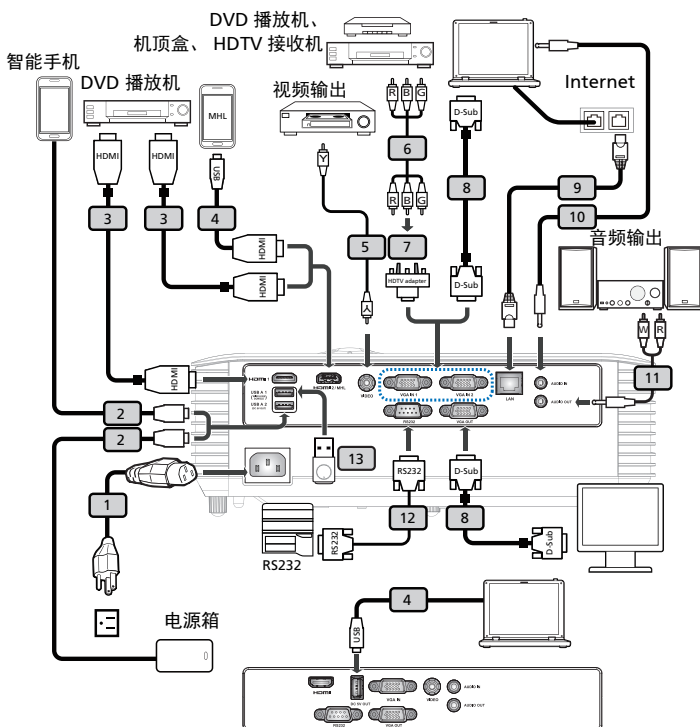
DVD 播放机、
机顶盒、 HDTV 接收机

智能手机

DVD 播放机

MHL

视频输出

Internet

HDMI
HDMI
USB
3
3
4
HDMI
HDMI

R B G
6
R B G
7
HDTV adapter

Y
5

D-Sub
8
D-Sub

9
10

音频输出

W R
11

HDMI
2
2
1
13

RS232
12
RS232

D-Sub
8
D-Sub

RS232

4
USB

电源箱

HDMI
HDMI
HDMI 2 / MHL
VIDEO
VGA IN 1
VGA IN 2
LAN
AUDIO IN
AUDIO OUT
RS232
VGA OUT
USB A
USB A

HDMI
VIDEO
VGA IN
AUDIO IN
AUDIO OUT
VGA OUT
RS232